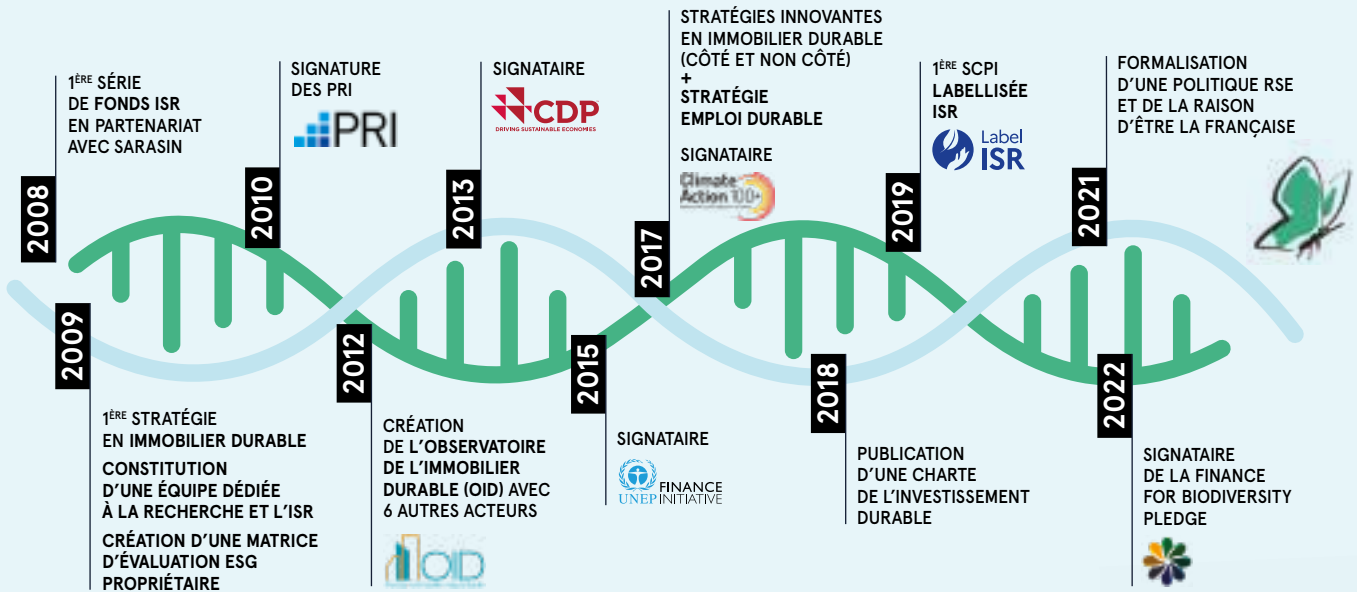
2008

1ÈRE SÉRIE DE FONDS ISR EN PARTENARIAT AVEC SARASIN

2009

1ÈRE STRATÉGIE EN IMMOBILIER DURABLE

CONSTITUTION D'UNE ÉQUIPE DÉDIÉE À LA RECHERCHE ET L'ISR

CRÉATION D'UNE MATRICE D'ÉVALUATION ESG PROPRIÉTAIRE

2010

SIGNATURE DES PRI

PRI

2012

CRÉATION DE L'OBSERVATOIRE DE L'IMMOBILIER DURABLE (OID) AVEC 6 AUTRES ACTEURS

OID

2013

SIGNATAIRE

CDP
DRIVING SUSTAINABLE ECONOMIES

2015

SIGNATAIRE

UNEP FINANCE INITIATIVE

2017

STRATÉGIES INNOVANTES EN IMMOBILIER DURABLE (CÔTÉ ET NON CÔTÉ)
+
STRATÉGIE EMPLOI DURABLE

SIGNATAIRE

Climate Action 100+

2018

PUBLICATION D'UNE CHARTE DE L'INVESTISSEMENT DURABLE

2019

1ÈRE SCPI LABELLISÉE ISR

Label ISR

2021

FORMALISATION D'UNE POLITIQUE RSE ET DE LA RAISON D'ÊTRE LA FRANÇAISE

2022

SIGNATAIRE DE LA FINANCE FOR BIODIVERSITY PLEDGE